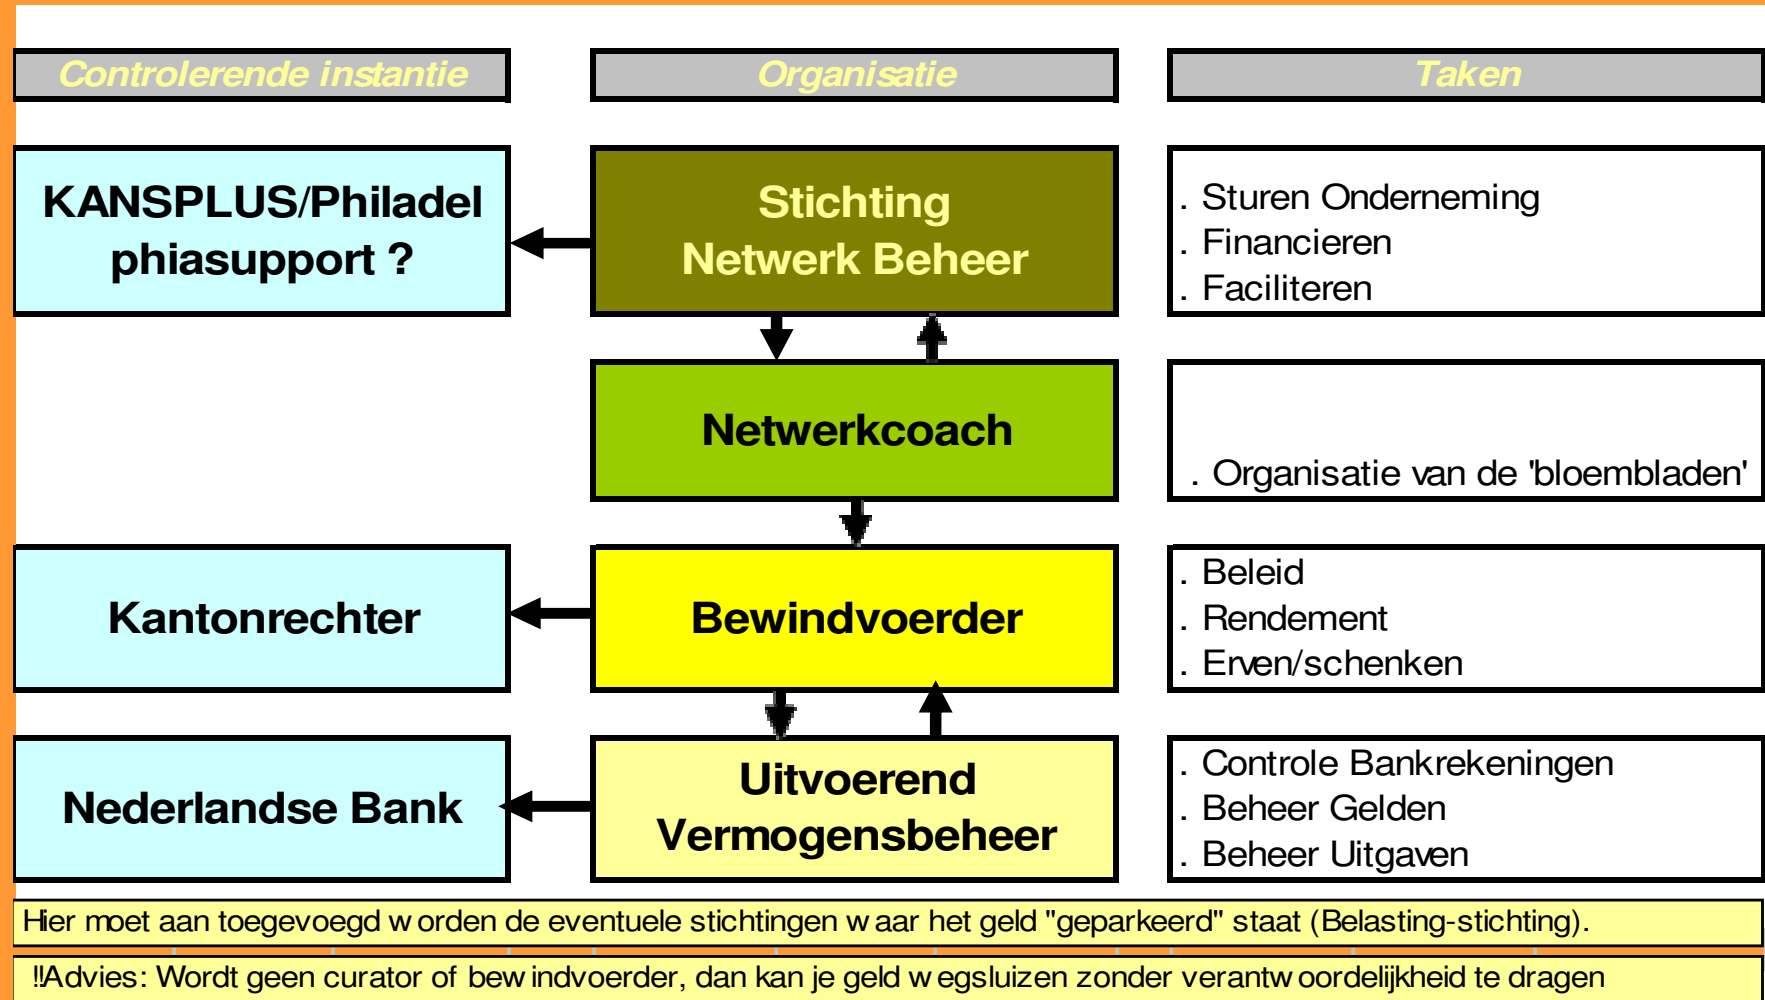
Controlerende instantie

Organisatie

Taken

KANSPLUS/Philadelphiasupport ?

Stichting Netwerk Beheer

. Sturen Onderneming
. Financieren
. Faciliteren

Netwerkcoach

. Organisatie van de 'bloembladen'

Kantonrechter

Bewindvoerder

. Beleid
. Rendement
. Erven/schenken

Nederlandse Bank

Uitvoerend Vermogensbeheer

. Controle Bankrekeningen
. Beheer Gelden
. Beheer Uitgaven

Hier moet aan toegevoegd w orden de eventuele stichtingen w aar het geld "geparkeerd" staat (Belasting-stichting).

!!Advies: Wordt geen curator of bew indvoerder, dan kan je geld w egsluizen zonder verantw oordelijkheid te dragen